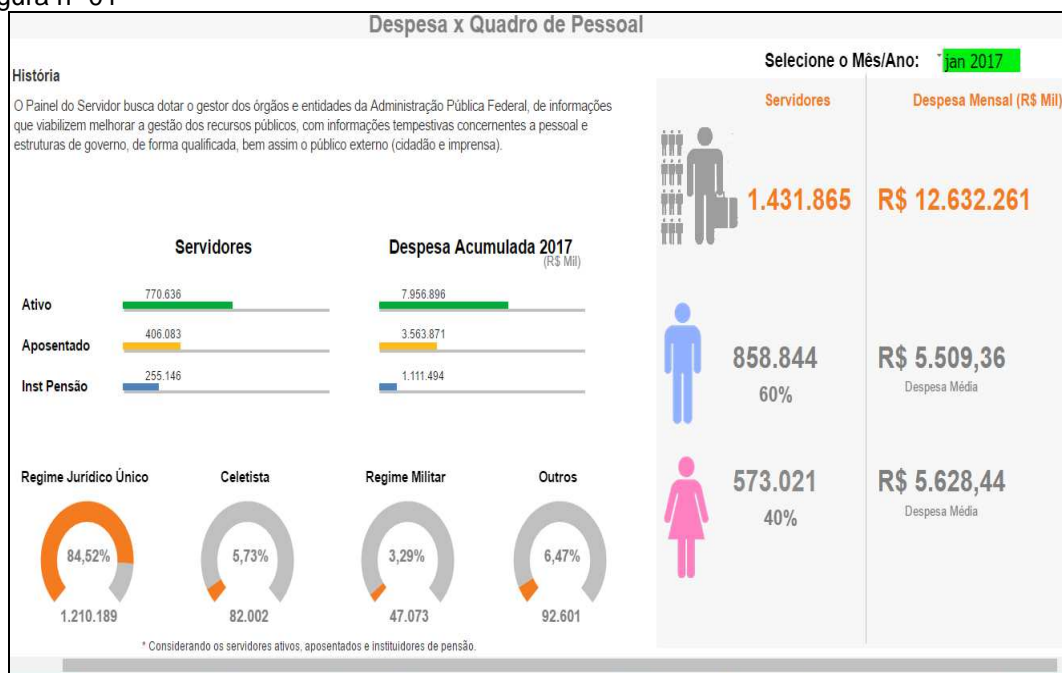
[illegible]gura n° 01

Despesa x Quadro de Pessoal

História

O Painel do Servidor busca dotar o gestor dos órgãos e entidades da Administração Pública Federal, de informações que viabilizem melhorar a gestão dos recursos públicos, com informações tempestivas concernentes a pessoal e estruturas de governo, de forma qualificada, bem assim o público externo (cidadão e imprensa).

Selecione o Mês/Ano: jan 2017

Servidores

Despesa Mensal (R$ Mil)

1.431.865

R$ 12.632.261

Servidores

Despesa Acumulada 2017
(R$ Mil)

| | Servidores | Despesa Acumulada 2017 |
|---|---|---|
| Ativo | 770.636 | 7.956.896 |
| Aposentado | 406.083 | 3.563.871 |
| Inst Pensão | 255.146 | 1.111.494 |

858.844
60%

R$ 5.509,36
Despesa Média

573.021
40%

R$ 5.628,44
Despesa Média

Regime Jurídico Único
84,52%
1.210.189

Celetista
5,73%
82.002

Regime Militar
3,29%
47.073

Outros
6,47%
92.601

* Considerando os servidores ativos, aposentados e instituidores de pensão.